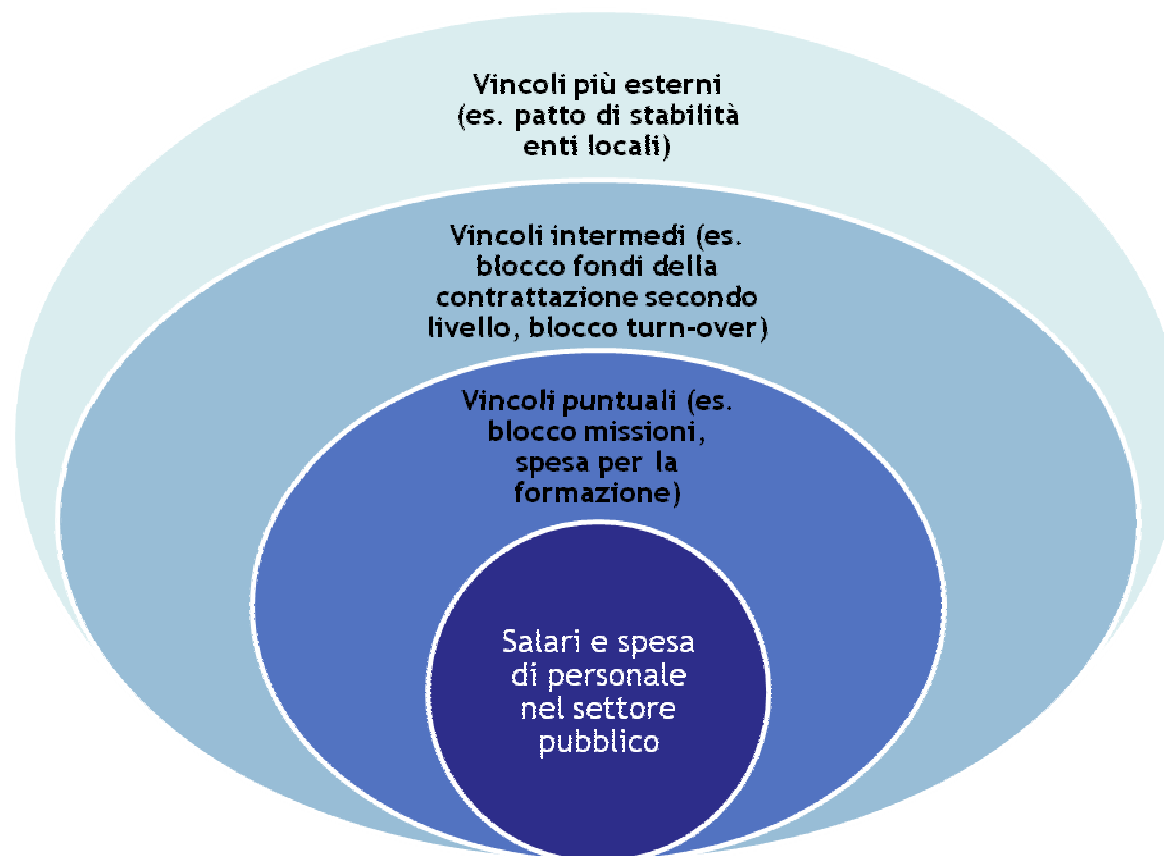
Vincoli più esterni (es. patto di stabilità enti locali)

Vincoli intermedi (es. blocco fondi della contrattazione secondo livello, blocco turn-over)

Vincoli puntuali (es. blocco missioni, spesa per la formazione)

Salari e spesa di personale nel settore pubblico